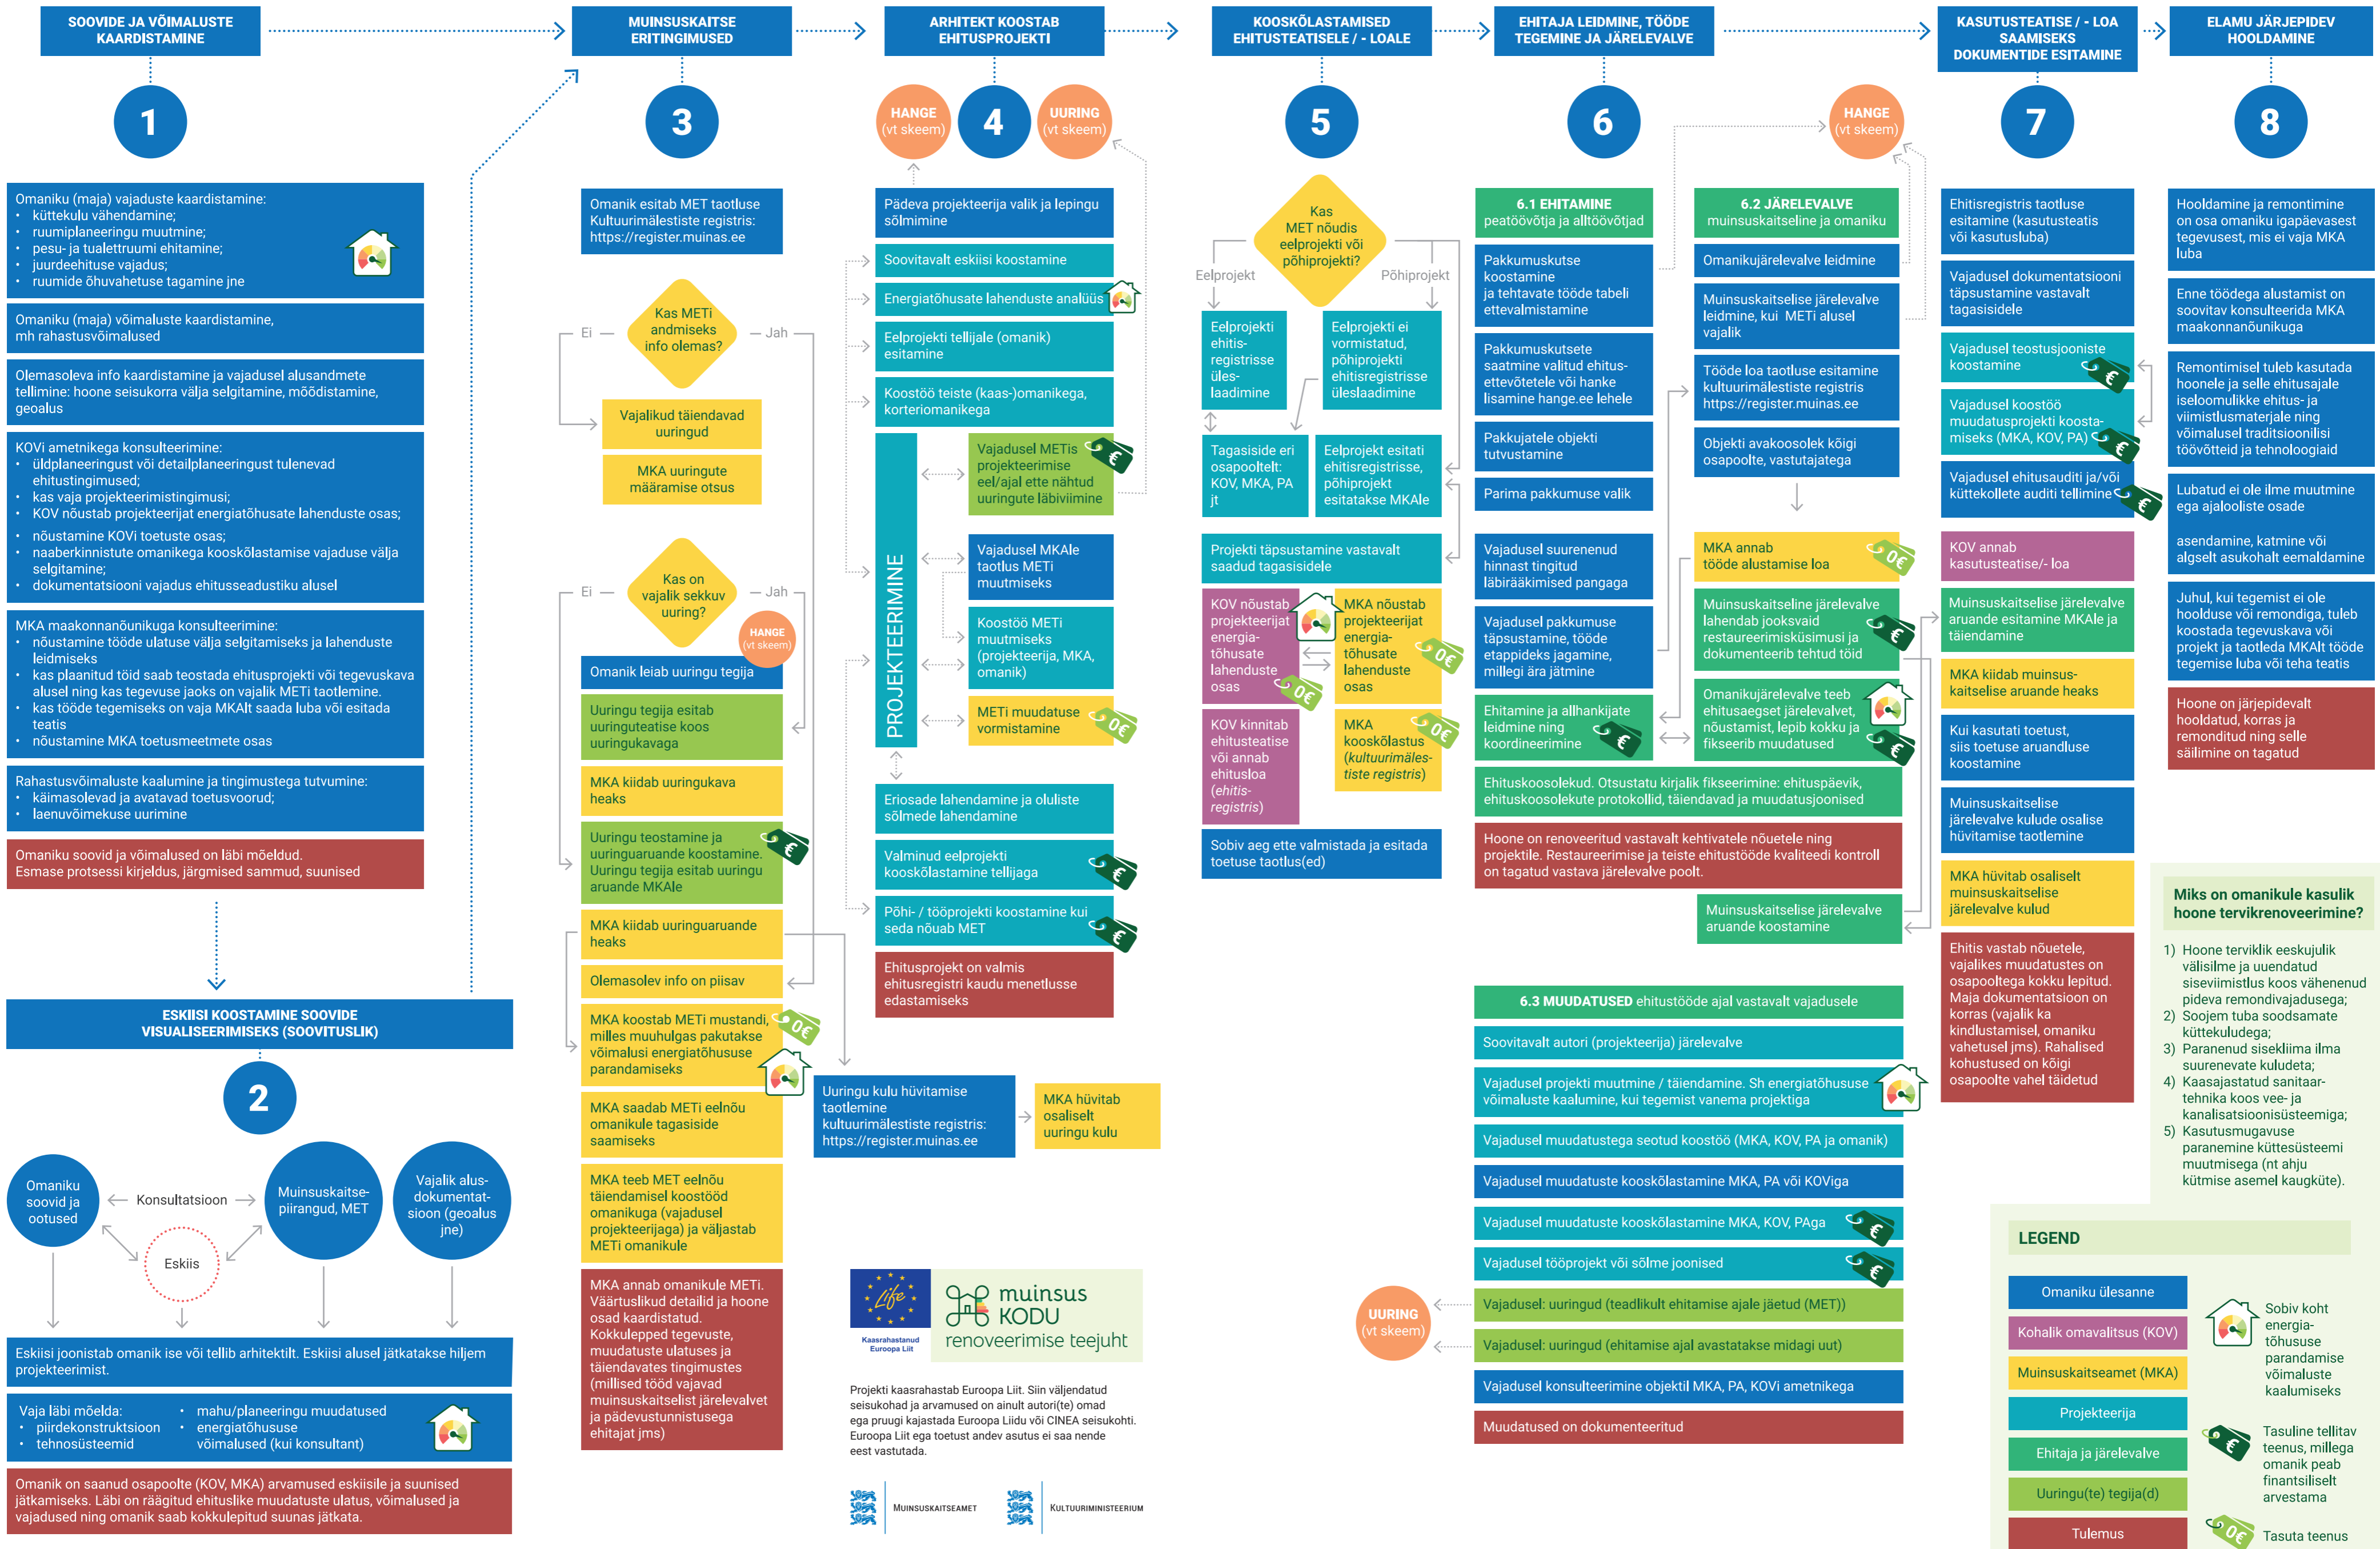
SOOVIDE JA VÕIMALUSTE KAARDISTAMINE

MUINSUSKAITSE ERITINGIMUSED

ARHITEKT KOOSTAB EHITUSPROJEKTI

KOOSKÕLASTAMISED EHITUSTEATISELE / - LOALE

EHITAJA LEIDMINE, TÖÖDE TEGEMINE JA JÄRELEVALVE

KASUTUSTEATISE / - LOA SAAMISEKS DOKUMENTIDE ESITAMINE

ELAMU JÄRJEPIDEV HOOLDAMINE

1

Omaniku (maja) vajaduste kaardistamine:
• küttekulu vähendamine;
• ruumiplaneeringu muutmine;
• pesu- ja tualettruumi ehitamine;
• juurdeehituse vajadus;
• ruumide õhuvahetuse tagamine jne

Omaniku (maja) võimaluste kaardistamine, mh rahastusvõimalused

Olemasoleva info kaardistamine ja vajadusel alusandmete tellimine: hoone seisukorra välja selgitamine, mõõdistamine, geoalus

KOVi ametnikega konsulteerimine:
• üldplaneeringust või detailplaneeringust tulenevad ehitustingimused;
• kas vaja projekteerimistingimusi;
• KOV nõustab projekteerijat energiatõhusate lahenduste osas;
• nõustamine KOVi toetuste osas;
• naaberkinnistute omanikega kooskõlastamise vajaduse välja selgitamine;
• dokumentatsiooni vajadus ehitusseadustiku alusel

MKA maakonnanõunikuga konsulteerimine:
• nõustamine tööde ulatuse välja selgitamiseks ja lahenduste leidmiseks
• kas plaanitud töid saab teostada ehitusprojekti või tegevuskava alusel ning kas tegevuse jaoks on vajalik METi taotlemine.
• kas tööde tegemiseks on vaja MKAlt saada luba või esitada teatis
• nõustamine MKA toetusmeetmete osas

Rahastusvõimaluste kaalumine ja tingimustega tutvumine:
• käimasolevad ja avatavad toetusvoorud;
• laenuvõimekuse uurimine

Omaniku soovid ja võimalused on läbi mõeldud. Esmase protsessi kirjeldus, järgmised sammud, suunised

ESKIISI KOOSTAMINE SOOVIDE VISUALISEERIMISEKS (SOOVITUSLIK)

2

Omaniku soovid ja ootused

Konsultatsioon

Muinsuskaitse-piirangud, MET

Vajalik alus-dokumentat-sioon (geoalus jne)

Eskiis

Eskiisi joonistab omanik ise või tellib arhitektilt. Eskiisi alusel jätkatakse hiljem projekteerimist.

Vaja läbi mõelda:
• piirdekonstruktsioon
• tehnosüsteemid
• mahu/planeeringu muudatused
• energiatõhususe võimalused (kui konsultant)

Omanik on saanud osapoolte (KOV, MKA) arvamused eskiisile ja suunised jätkamiseks. Läbi on räägitud ehituslike muudatuste ulatus, võimalused ja vajadused ning omanik saab kokkulepitud suunas jätkata.

3

Omanik esitab MET taotluse Kultuurimälestiste registris: https://register.muinas.ee

Ei — Kas METi andmeiks info olemas? — Jah

Vajalikud täiendavad uuringud

MKA uuringute määramise otsus

Ei — Kas on vajalik sekkuv uuring? — Jah

HANGE (vt skeem)

Omanik leiab uuringu tegija

Uuringu tegija esitab uuringuteatise koos uuringukavaga

MKA kiidab uuringukava heaks

Uuringu teostamine ja uuringuaruande koostamine. Uuringu tegija esitab uuringu aruande MKAle

MKA kiidab uuringuaruande heaks

Olemasolev info on piisav

MKA koostab METi mustandi, milles muuhulgas pakutakse võimalusi energiatõhususe parandamiseks

0€

MKA saadab METi eelnõu omanikule tagasiside saamiseks

MKA teeb MET eelnõu täiendamisel koostööd omanikuga (vajadusel projekteerijaga) ja väljastab METi omanikule

MKA annab omanikule METi. Väärtuslikud detailid ja hoone osad kaardistatud. Kokkulepped tegevuste, muudatuste ulatuses ja täiendavates tingimustes (millised tööd vajavad muinsuskaitselist järelevalvet ja pädevustunnistusega ehitajat jms)

Uuringu kulu hüvitamise taotlemine kultuurimälestiste registris: https://register.muinas.ee

MKA hüvitab osaliselt uuringu kulu

HANGE (vt skeem)

4

UURING (vt skeem)

Pädeva projekteerija valik ja lepingu sõlmimine

Soovitavalt eskiisi koostamine

Energiatõhusate lahenduste analüüs

Eelprojekti tellijale (omanik) esitamine

Koostöö teiste (kaas-)omanikega, korteriomanikega

PROJEKTEERIMINE

Vajadusel METis projekteerimise eel/ajal ette nähtud uuringute läbiviimine

Vajadusel MKAle taotlus METi muutmiseks

Koostöö METi muutmiseks (projekteerija, MKA, omanik)

METi muudatuse vormistamine

0€

Eriosade lahendamine ja oluliste sõlmede lahendamine

Valminud eelprojekti kooskõlastamine tellijaga

Põhi- / tööprojekti koostamine kui seda nõuab MET

Ehitusprojekt on valmis ehitusregistri kaudu menetlusse edastamiseks

5

Kas MET nõudis eelprojekti või põhiprojekti?

Eelprojekt

Põhiprojekt

Eelprojekti ehitis-registrisse üles-laadimine

Eelprojekti ei vormistatud, põhiprojekti ehitisregistrisse üleslaadimine

Tagasiside eri osapooltelt: KOV, MKA, PA jt

Eelprojekt esitati ehitisregistrisse, põhiprojekt esitatakse MKAle

Projekti täpsustamine vastavalt saadud tagasisidele

KOV nõustab projekteerijat energia-tõhusate lahenduste osas

MKA nõustab projekteerijat energia-tõhusate lahenduste osas

0€

0€

KOV kinnitab ehitusteatise või annab ehitusloa (ehitis-registris)

MKA kooskõlastus (kultuurimäles-tiste registris)

0€

Sobiv aeg ette valmistada ja esitada toetuse taotlus(ed)

6

6.1 EHITAMINE peatöövõtja ja alltöövõtjad

Pakkumuskutse koostamine ja tehtavate tööde tabeli ettevalmistamine

Pakkumuskutsete saatmine valitud ehitus-ettevõtetele või hanke lisamine hange.ee lehele

Pakkujatele objekti tutvustamine

Parima pakkumuse valik

Vajadusel suurenenud hinnast tingitud läbirääkimised pangaga

Vajadusel pakkumuse täpsustamine, tööde etappideks jagamine, millegi ära jätmine

Ehitamine ja allhankijate leidmine ning koordineerimine

HANGE (vt skeem)

6.2 JÄRELEVALVE muinsuskaitseline ja omaniku

Omanikujärelevalve leidmine

Muinsuskaitselise järelevalve leidmine, kui METi alusel vajalik

Tööde loa taotluse esitamine kultuurimälestiste registris https://register.muinas.ee

Objekti avakoosolek kõigi osapoolte, vastutajatega

MKA annab tööde alustamise loa

0€

Muinsuskaitseline järelevalve lahendab jooksvaid restaureerimisküsimusi ja dokumenteerib tehtud töid

Omanikujärelevalve teeb ehitusaegset järelevalvet, nõustamist, lepib kokku ja fikseerib muudatused

Ehituskoosolekud. Otsustatu kirjalik fikseerimine: ehituspäevik, ehituskoosolekute protokollid, täiendavad ja muudatusjoonised

Hoone on renoveeritud vastavalt kehtivatele nõuetele ning projektile. Restaureerimise ja teiste ehitustööde kvaliteedi kontroll on tagatud vastava järelevalve poolt.

Muinsuskaitselise järelevalve aruande koostamine

6.3 MUUDATUSED ehitustööde ajal vastavalt vajadusele

Soovitavalt autori (projekteerija) järelevalve

Vajadusel projekti muutmine / täiendamine. Sh energiatõhususe võimaluste kaalumine, kui tegemist vanema projektiga

Vajadusel muudatustega seotud koostöö (MKA, KOV, PA ja omanik)

Vajadusel muudatuste kooskõlastamine MKA, PA või KOViga

Vajadusel muudatuste kooskõlastamine MKA, KOV, PAga

Vajadusel tööprojekt või sõlme joonised

UURING (vt skeem)

Vajadusel: uuringud (teadlikult ehitamise ajale jäetud (MET))

Vajadusel: uuringud (ehitamise ajal avastatakse midagi uut)

Vajadusel konsulteerimine objektil MKA, PA, KOVi ametnikega

Muudatused on dokumenteeritud

7

Ehitisregistris taotluse esitamine (kasutusteatis või kasutusluba)

Vajadusel dokumentatsiooni täpsustamine vastavalt tagasisidele

Vajadusel teostusjooniste koostamine

Vajadusel koostöö muudatusprojekti koosta-miseks (MKA, KOV, PA)

Vajadusel ehitusauditi ja/või küttekollete auditi tellimine

KOV annab kasutusteatise/- loa

Muinsuskaitselise järelevalve aruande esitamine MKAle ja täiendamine

MKA kiidab muinsus-kaitselise aruande heaks

Kui kasutati toetust, siis toetuse aruandluse koostamine

Muinsuskaitselise järelevalve kulude osalise hüvitamise taotlemine

MKA hüvitab osaliselt muinsuskaitselise järelevalve kulud

Ehitis vastab nõuetele, vajalikes muudatustes on osapooltega kokku lepitud. Maja dokumentatsioon on korras (vajalik ka kindlustamisel, omaniku vahetusel jms). Rahalised kohustused on kõigi osapoolte vahel täidetud

8

Hooldamine ja remontimine on osa omaniku igapäevasest tegevusest, mis ei vaja MKA luba

Enne töödega alustamist on soovitav konsulteerida MKA maakonnanõunikuga

Remontimisel tuleb kasutada hoonele ja selle ehitusajale iseloomulikke ehitus- ja viimistlusmaterjale ning võimalusel traditsioonilisi töövõtteid ja tehnoloogiaid

Lubatud ei ole ilme muutmine ega ajalooliste osade

asendamine, katmine või algselt asukohalt eemaldamine

Juhul, kui tegemist ei ole hoolduse või remondiga, tuleb koostada tegevuskava või projekt ja taotleda MKAlt tööde tegemise luba või teha teatis

Hoone on järjepidevalt hooldatud, korras ja remondītud ning selle säilimine on tagatud

Miks on omanikule kasulik hoone tervikrenoveerimine?

1) Hoone terviklik eeskujulik välisilme ja uuendatud siseviimistlus koos vähenenud pideva remondivajadusega;
2) Soojem tuba soodsamate küttekuludega;
3) Paranenud sisekliima ilma suurenevate kuludeta;
4) Kaasajastatud sanitaar-tehnika koos vee- ja kanalisatsioonisüsteemiga;
5) Kasutusmugavuse paranemine küttesüsteemi muutmisega (nt ahju kütmise asemel kaugküte).

LEGEND

Omaniku ülesanne

Kohalik omavalitsus (KOV)

Muinsuskaitseamet (MKA)

Projekteerija

Ehitaja ja järelevalve

Uuringu(te) tegija(d)

Tulemus

Sobiv koht energia-tõhususe parandamise võimaluste kaalumiseks

Tasuline tellitav teenus, millega omanik peab finantsiliselt arvestama

Tasuta teenus

0€

Kaasrahastanud Euroopa Liit

muinsus KODU renoveerimise teejuht

Projekti kaasrahastab Euroopa Liit. Siin väljendatud seisukohad ja arvamused on ainult autori(te) omad ega pruugi kajastada Euroopa Liidu või CINEA seisukohti. Euroopa Liit ega toetust andev asutus ei saa nende eest vastutada.

MUINSUSKAITSEAMET

KULTUURIMINISTEERIUM